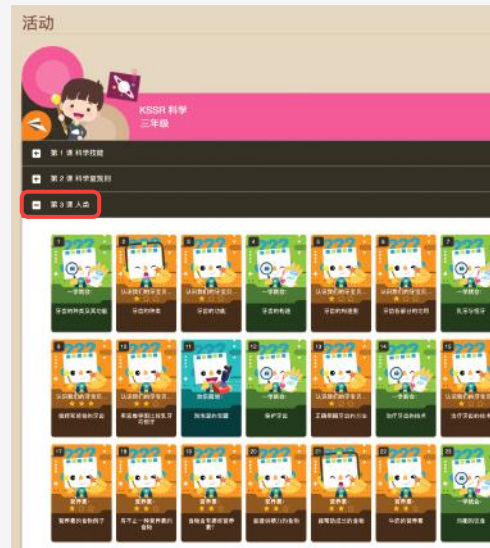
活动

KSSR 科学
三年级

第 1 课 科学技能

第 2 课 科学室规则

第 3 课 人类

1
一字想出
牙齿的种类及其功能

2
认识我们的牙齿
牙齿的种类

3
牙齿的功能

4
一字想出
牙齿的构造

5
认识我们的牙齿
牙齿的构造

6
牙齿各部分的功用

7
乳牙与恒牙

8
认识我们的牙齿
清洁和保护牙齿

9
认识我们的牙齿
刷牙和使用牙线

10
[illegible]

11
我来画画
刷牙是的步骤

12
一字想出
保护牙齿

13
一字想出
正确照顾牙齿的方法

14
一字想出
清洁牙齿的技术

15
治疗牙齿的技术

17
营养素
营养素的食物例子

18
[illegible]

19
营养素
食物

20
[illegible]

21
营养素
营养的成分的食物

22
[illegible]
午后的营养素

23
均衡饮食